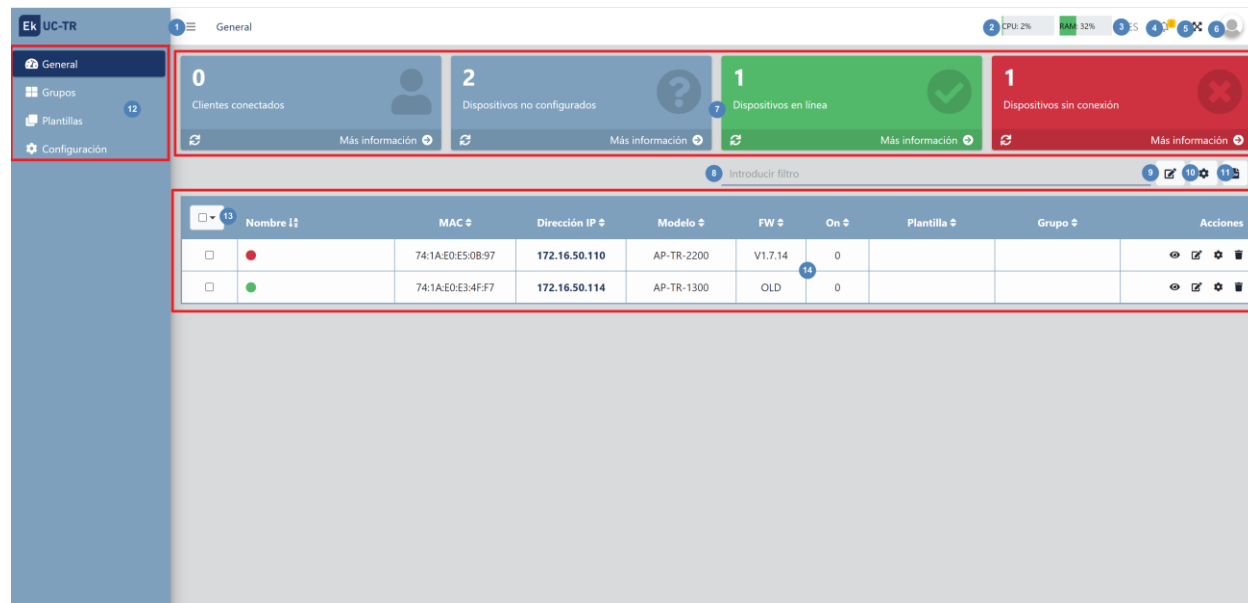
Ek UC-TR

1 General

2 CPU: 2% RAM: 32% 3 ES 4 5 6

General
Grupos
Plantillas
Configuración
12

0
Clientes conectados
Más información

2
Dispositivos no configurados
Más información

7
1
Dispositivos en línea
Más información

1
Dispositivos sin conexión
Más información

8 Introducir filtro

9 10 11

13

| | Nombre | MAC | Dirección IP | Modelo | FW | On | Plantilla | Grupo | Acciones |
|---|---|---|---|---|---|---|---|---|---|
| | | 74:1A:E0:E5:0B:97 | 172.16.50.110 | AP-TR-2200 | V1.7.14 | 0 | | | |
| | | 74:1A:E0:E3:4F:F7 | 172.16.50.114 | AP-TR-1300 | OLD | 0 | | | |

14